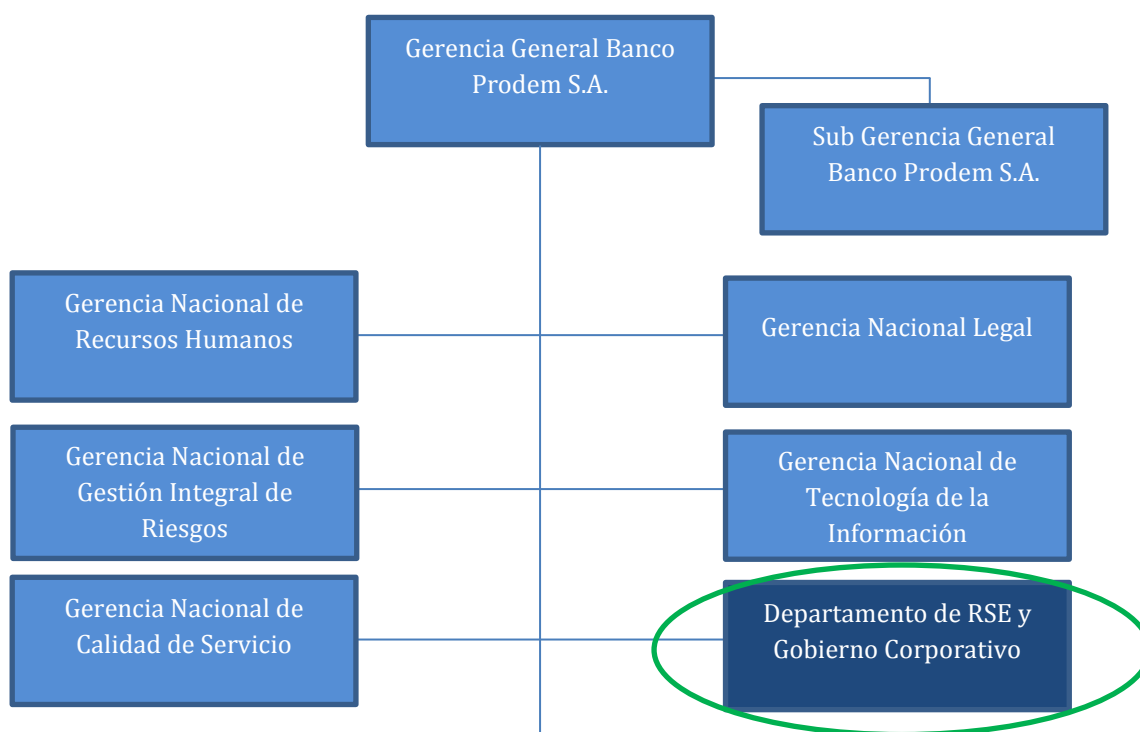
Gerencia General Banco Prodem S.A.

Sub Gerencia General Banco Prodem S.A.

Gerencia Nacional de Recursos Humanos

Gerencia Nacional Legal

Gerencia Nacional de Gestión Integral de Riesgos

Gerencia Nacional de Tecnología de la Información

Gerencia Nacional de Calidad de Servicio

Departamento de RSE y Gobierno Corporativo